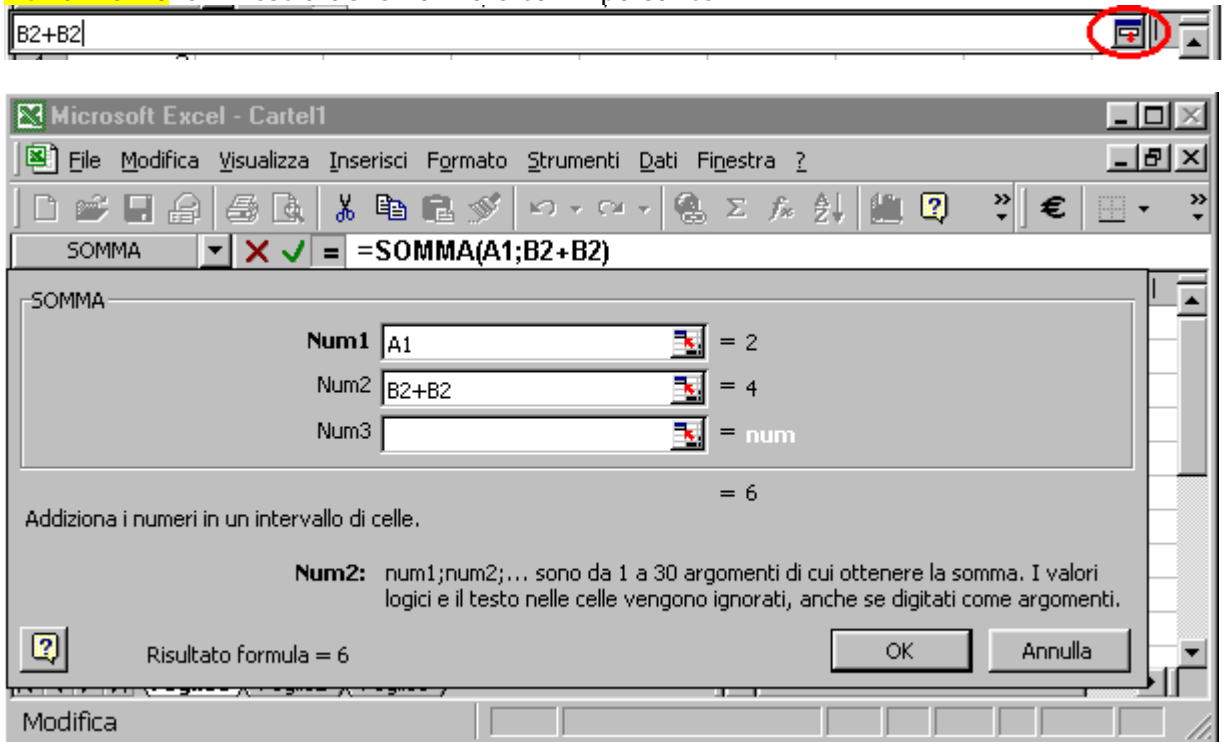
B2+B2

Microsoft Excel - Cartel1

File Modifica Visualizza Inserisci Formato Strumenti Dati Finestra ?

SOMMA =SOMMA(A1;B2+B2)

SOMMA

Num1 A1 = 2

Num2 B2+B2 = 4

Num3 = num

= 6

Addiziona i numeri in un intervallo di celle.

Num2: num1;num2;... sono da 1 a 30 argomenti di cui ottenere la somma. I valori logici e il testo nelle celle vengono ignorati, anche se digitati come argomenti.

Risultato formula = 6

OK

Annulla

Modifica